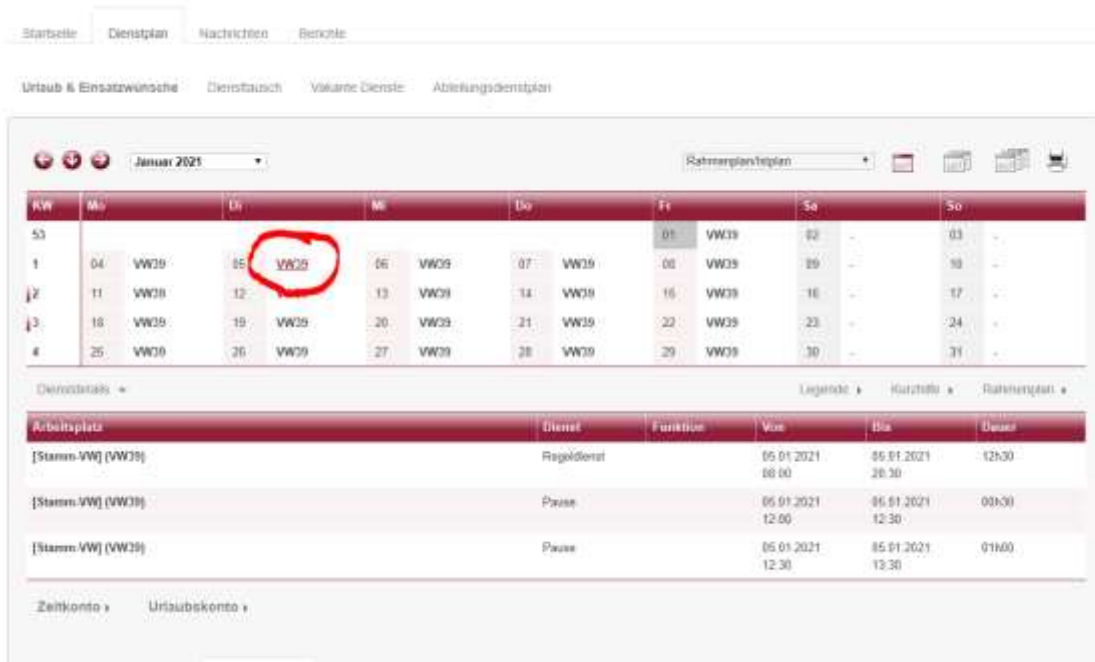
Startseite Dienstplan Nachrichten Berichte

Urlaub & Einsatzwünsche Diensttausch Vakante Dienste Abteilungsdienstplan

Januar 2021

Rahmenplan/Istplan

| KW | Mo | | Di | | Mi | | Do | | Fr | | Sa | | So | |
|---|---|---|---|---|---|---|---|---|---|---|---|---|---|---|
| 53 | | | | | | | | | 01 | VW39 | 02 | - | 03 | - |
| 1 | 04 | VW39 | 05 | VW39 | 06 | VW39 | 07 | VW39 | 08 | VW39 | 09 | - | 10 | - |
| 2 | 11 | VW39 | 12 | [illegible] | 13 | VW39 | 14 | VW39 | 15 | VW39 | 16 | - | 17 | - |
| 3 | 18 | VW39 | 19 | VW39 | 20 | VW39 | 21 | VW39 | 22 | VW39 | 23 | - | 24 | - |
| 4 | 25 | VW39 | 26 | VW39 | 27 | VW39 | 28 | VW39 | 29 | VW39 | 30 | - | 31 | - |

Dienstdetails ▾ Legende ▸ Kurzhilfe ▸ Rahmenplan ▸

| Arbeitsplatz | Dienst | Funktion | Von | Bis | Dauer |
|---|---|---|---|---|---|
| [Stamm-VW] (VW39) | Regeldienst | | 05.01.2021 08:00 | 05.01.2021 20:30 | 12h30 |
| [Stamm-VW] (VW39) | Pause | | 05.01.2021 12:00 | 05.01.2021 12:30 | 00h30 |
| [Stamm-VW] (VW39) | Pause | | 05.01.2021 12:30 | 05.01.2021 13:30 | 01h00 |

Zeitkonto ▸ Urlaubskonto ▸